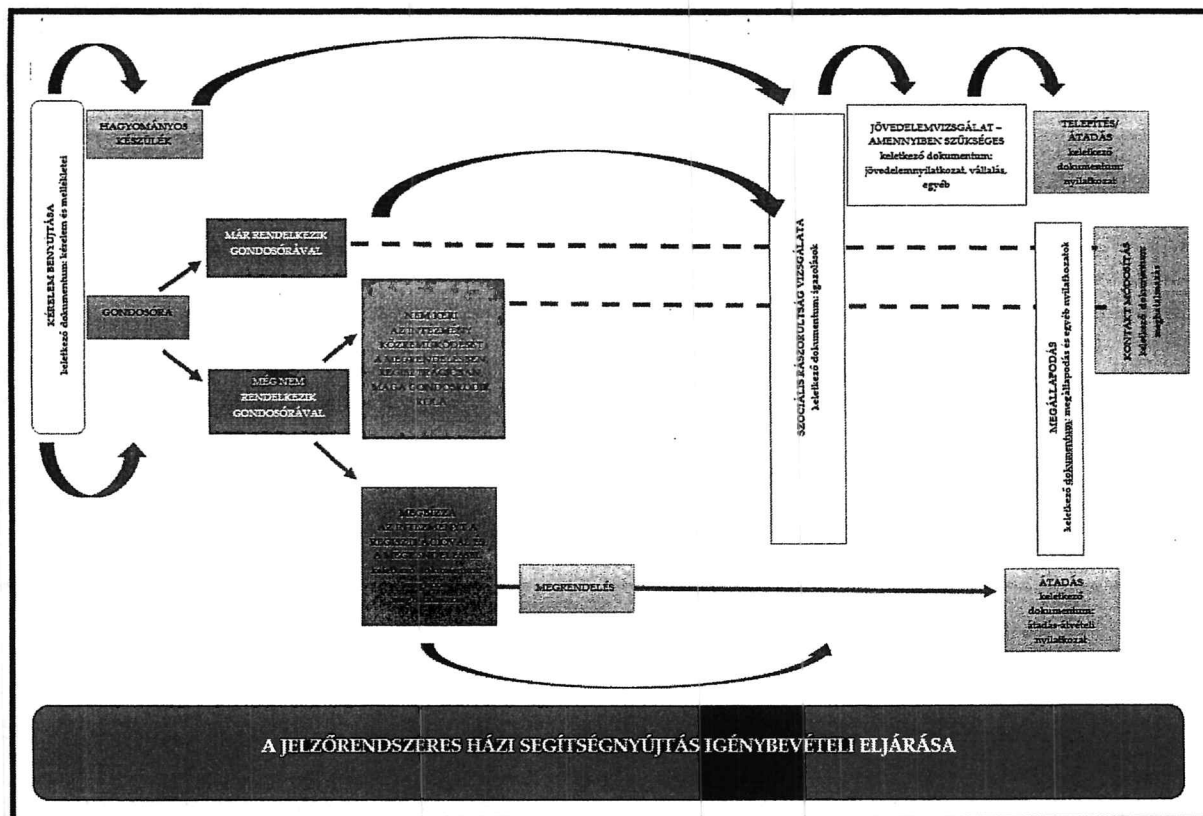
KÉRELEM BENYÚJTÁSA
keletkező dokumentum: kérelem és mellékletei

HAGYOMÁNYOS KÉSZÜLÉK

GONDOSÓRA

MÁR RENDELKEZIK GONDOSÓRÁVAL

MÉG NEM RENDELKEZIK GONDOSÓRÁVAL

NEM KÉRI AZ INTÉZMÉNY KÖZREMŰKÖDÉSÉT A MEGRENDELÉSBEN, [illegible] MAGA GONDOSKODIK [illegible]

MEGBÍZZA AZ INTÉZMÉNYT A MEGRENDELÉSSEL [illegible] keletkező dokumentum: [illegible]

MEGRENDELÉS

SZOCIÁLIS RÁSZORULTSÁG VIZSGÁLATA
keletkező dokumentum: igazolások

JÖVEDELEMVIZSGÁLAT – AMENNYIBEN SZÜKSÉGES
keletkező dokumentum: jövedelemnyilatkozat, vállalás, egyéb

TELEPÍTÉS/ ÁTADÁS
keletkező dokumentum: nyilatkozat

MEGÁLLAPODÁS
keletkező dokumentum: megállapodás és egyéb nyilatkozatok

KONTAKT MÓDOSÍTÁS
keletkező dokumentum: meghatalmazás

ÁTADÁS
keletkező dokumentum: átadás-átvételi nyilatkozat

A JELZŐRENDSZERES HÁZI SEGÍTSÉGNYÚJTÁS IGÉNYBEVÉTELI ELJÁRÁSA